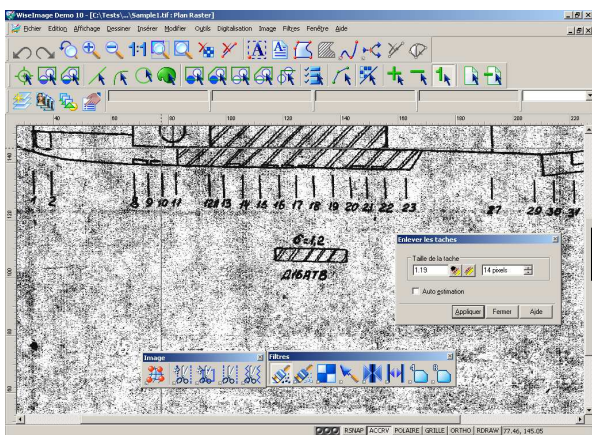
WiseImage Demo 10 - [C:\Tests\...\Sample1.tif : Plan Raster]

Fichier Edition Affichage Dessiner Insérer Modifier Outils Digitalisation Image Filtres Fenêtre Aide

40 60 80 100 120 140 160 180 200 220

140 120 100 80

1 2 8 9 10 11 12 13 14 15 16 17 18 19 20 21 22 23 27 29 30 31

C=1,2
Д16АТВ

Enlever les taches
Taille de la tache
1.19
14 pixels
Auto estimation
Appliquer Fermer Aide

Image
Filtres

RSNAP ACCRV POLAIRE GRILLE ORTHO RDRAW 77.46, 145.05